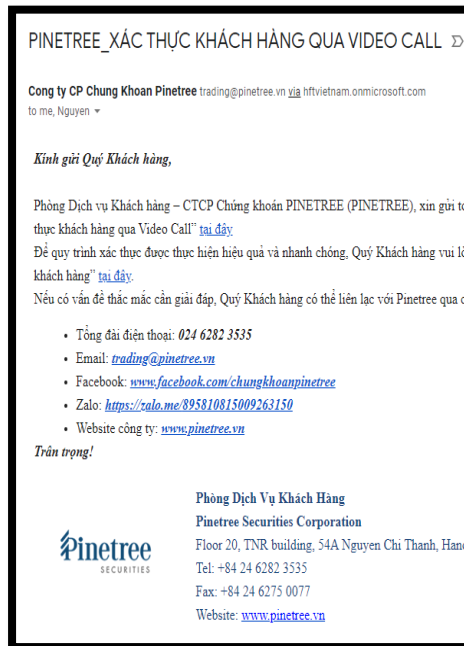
PINETREE_XÁC THỰC KHÁCH HÀNG QUA VIDEO CALL

Cong ty CP Chung Khoan Pinetree trading@pinetree.vn via hftvietnam.onmicrosoft.com
to me, Nguyen

Kính gửi Quý Khách hàng,

Phòng Dịch vụ Khách hàng – CTCP Chứng khoán PINETREE (PINETREE), xin gửi t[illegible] thực khách hàng qua Video Call" tại đây
Để quy trình xác thực được thực hiện hiệu quả và nhanh chóng, Quý Khách hàng vui l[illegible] khách hàng" tại đây.
Nếu có vấn đề thắc mắc cần giải đáp, Quý Khách hàng có thể liên lạc với Pinetree qua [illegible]

- Tổng đài điện thoại: 024 6282 3535
- Email: trading@pinetree.vn
- Facebook: www.facebook.com/chungkhoanpinetree
- Zalo: https://zalo.me/895810815009263150
- Website công ty: www.pinetree.vn

Trân trọng!

Pinetree SECURITIES

Phòng Dịch Vụ Khách Hàng
Pinetree Securities Corporation
Floor 20, TNR building, 54A Nguyen Chi Thanh, Han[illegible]
Tel: +84 24 6282 3535
Fax: +84 24 6275 0077
Website: www.pinetree.vn